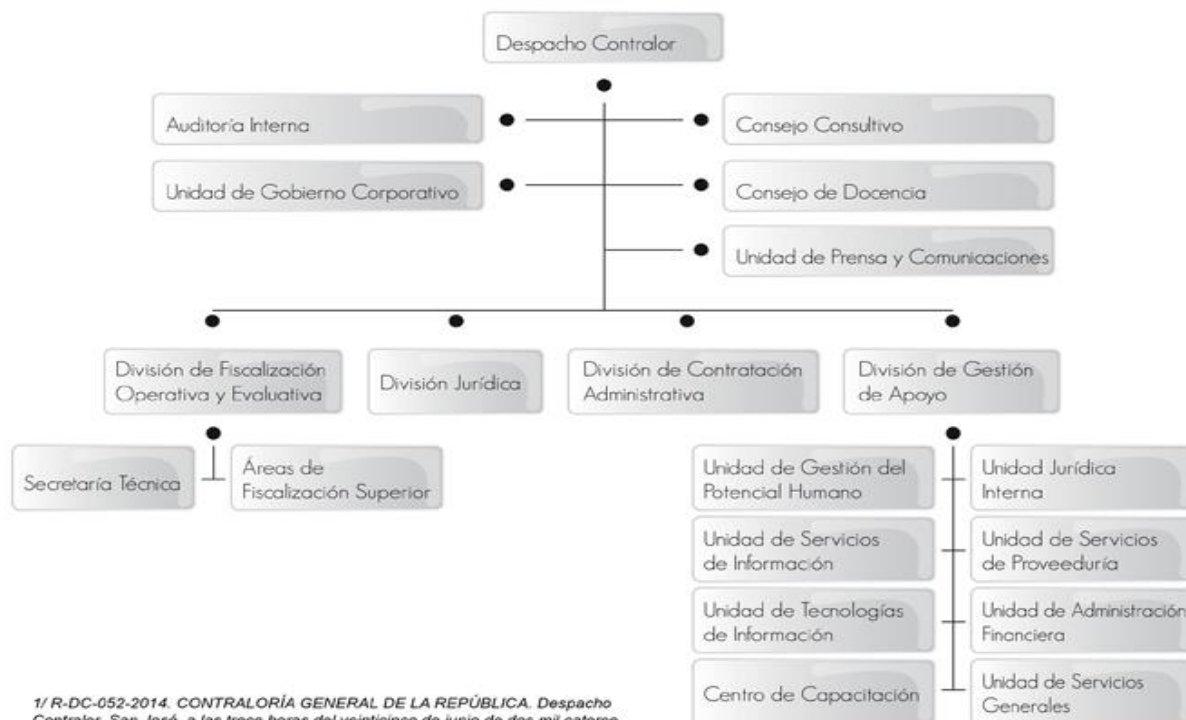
Despacho Contralor

Auditoría Interna

Consejo Consultivo

Unidad de Gobierno Corporativo

Consejo de Docencia

Unidad de Prensa y Comunicaciones

División de Fiscalización Operativa y Evaluativa

División Jurídica

División de Contratación Administrativa

División de Gestión de Apoyo

Secretaría Técnica

Áreas de Fiscalización Superior

Unidad de Gestión del Potencial Humano

Unidad Jurídica Interna

Unidad de Servicios de Información

Unidad de Servicios de Proveeduría

Unidad de Tecnologías de Información

Unidad de Administración Financiera

Centro de Capacitación

Unidad de Servicios Generales

1/ R-DC-052-2014. CONTRALORÍA GENERAL DE LA REPÚBLICA. Despacho Contralor. San José, a las trece horas del veinticinco de junio de dos mil catorce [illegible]